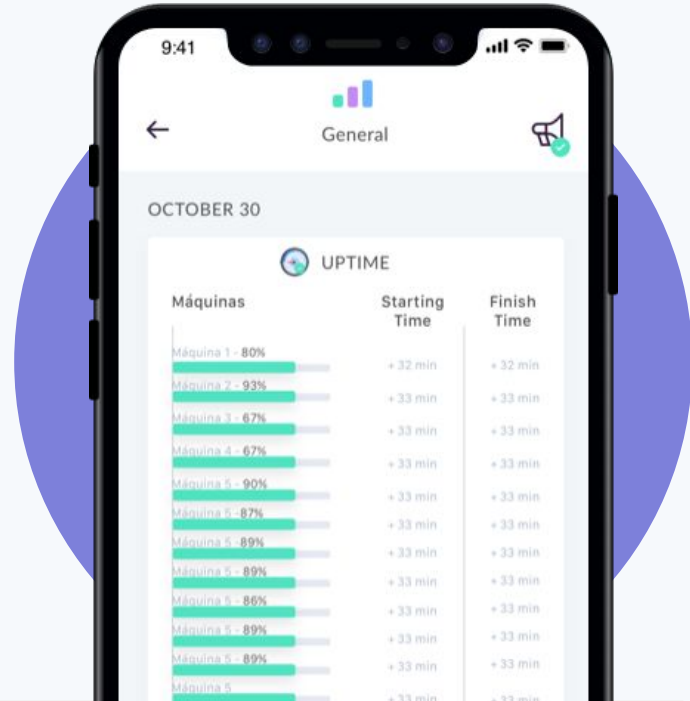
9:41

General

OCTOBER 30

UPTIME

| Máquinas | Starting Time | Finish Time |
|---|---|---|
| Máquina 1 - 80% | + 32 min | + 32 min |
| Máquina 2 - 93% | + 33 min | + 33 min |
| Máquina 3 - 67% | + 33 min | + 33 min |
| Máquina 4 - 67% | + 33 min | + 33 min |
| Máquina 5 - 90% | + 33 min | + 33 min |
| Máquina 5 - 87% | + 33 min | + 33 min |
| Máquina 5 - 89% | + 33 min | + 33 min |
| Máquina 5 - 89% | + 33 min | + 33 min |
| Máquina 5 - 86% | + 33 min | + 33 min |
| Máquina 5 - 89% | + 33 min | + 33 min |
| Máquina 5 - 89% | + 33 min | + 33 min |
| Máquina 5 | + 33 min | + 33 min |